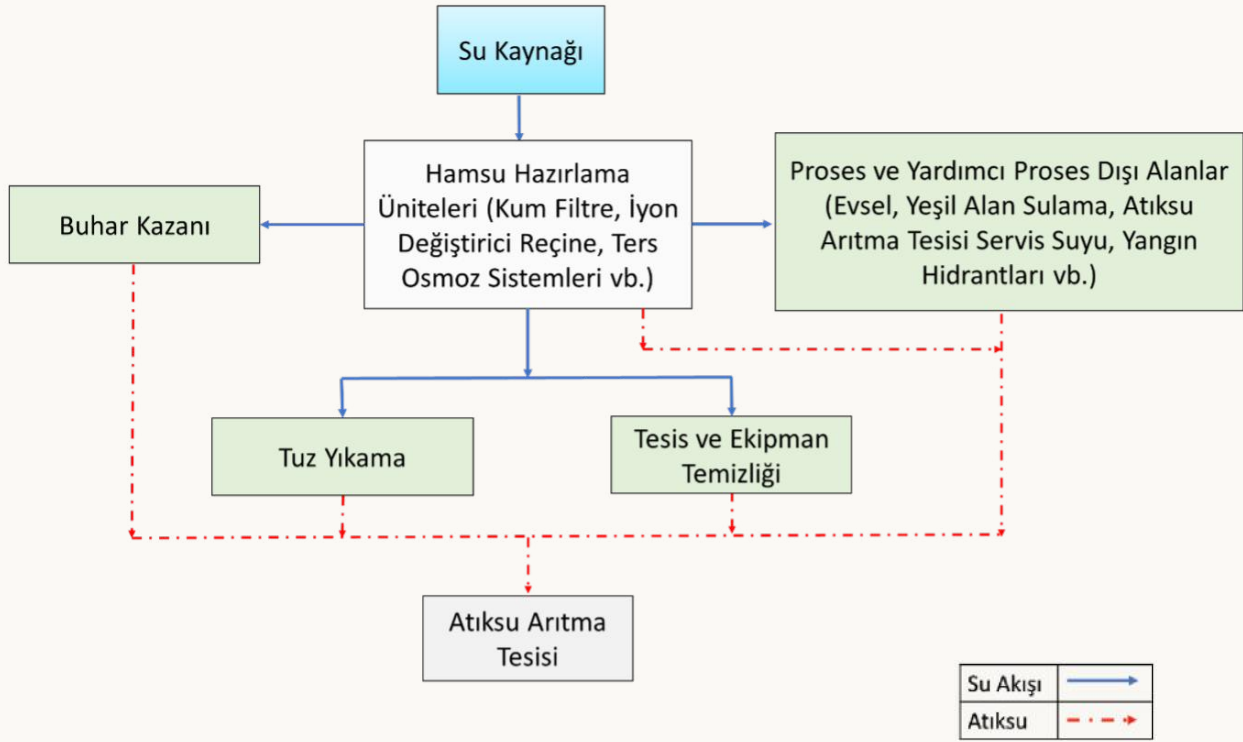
Su Kaynağı

Buhar Kazanı

Hamsu Hazırlama Üniteleri (Kum Filtre, İyon Değiştirici Reçine, Ters Osmoz Sistemleri vb.)

Proses ve Yardımcı Proses Dışı Alanlar (Evsel, Yeşil Alan Sulama, Atıksu Arıtma Tesisi Servis Suyu, Yangın Hidrantları vb.)

Tuz Yıkama

Tesis ve Ekipman Temizliği

Atıksu Arıtma Tesisi

| Su Akışı | |
|---|---|
| Atıksu | |